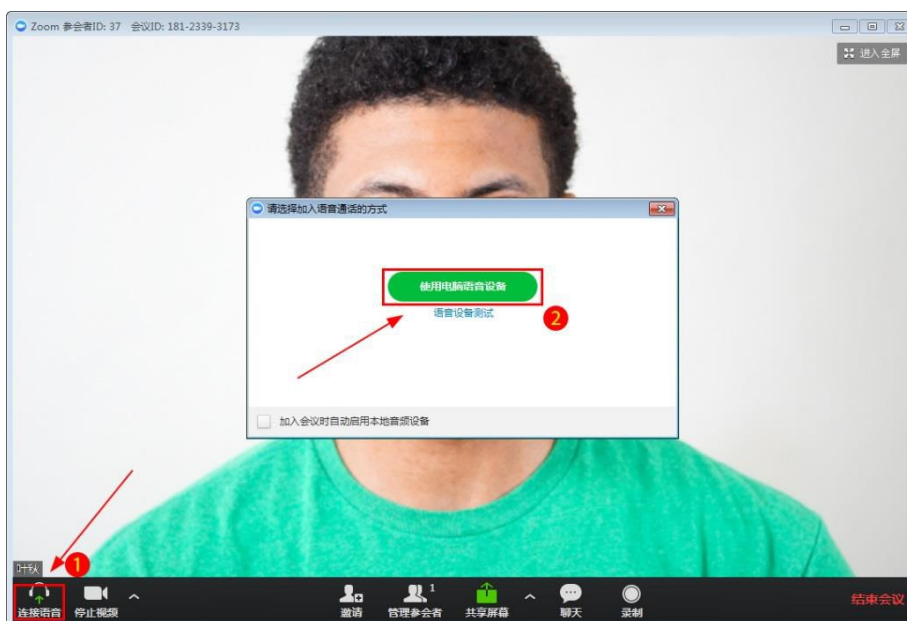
Zoom 参会者ID: 37 会议ID: 181-2339-3173

进入全屏

请选择加入语音通话的方式

使用电脑语音设备

语音设备测试

2

加入会议时自动启用本地音频设备

叶秋

1

连接语音 停止视频 邀请 管理参会者 1 共享屏幕 聊天 录制 结束会议